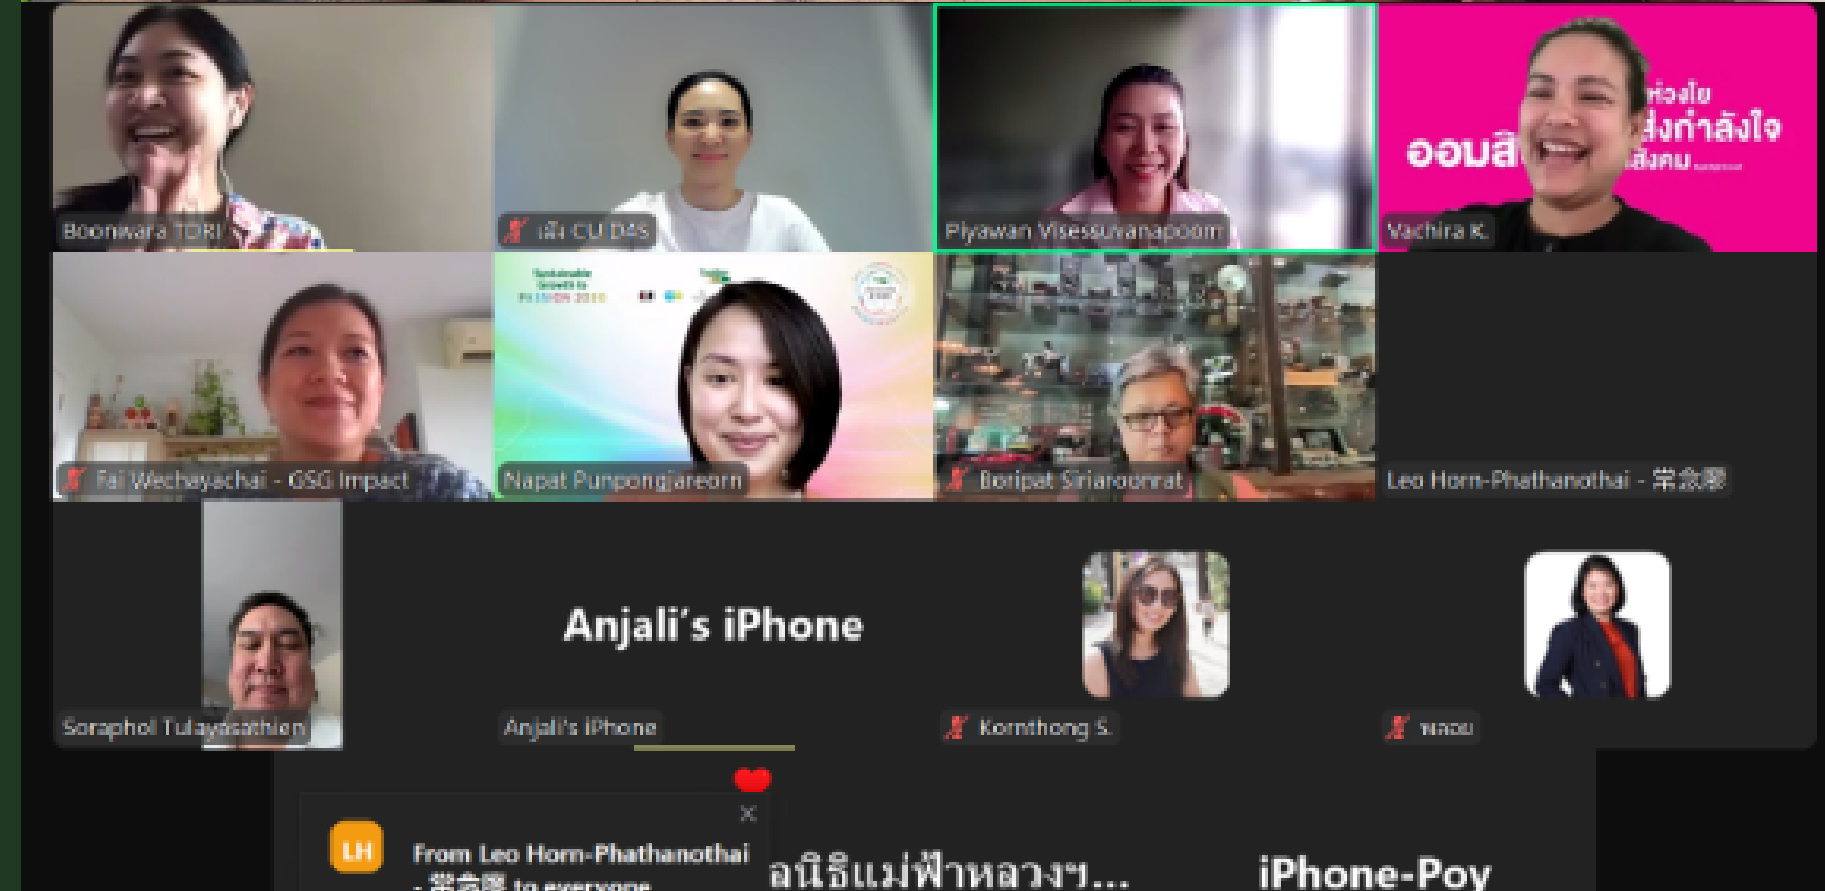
ห่วงใย
ส่งกำลังใจ
ออมสิ
สังคม

Boonwara TORI

เลิ้ง CU D4S

Piyawan Visessuvanapoom

Vachira K.

Sustainable Growth
VISION 2030

Fai Wechayachai - GSG Impact

Napat Punpongjareorn

Boripat Siriaroonrat

Leo Horn-Phathanothai - 常念慈

Anjali's iPhone

Soraphol Tulayasathien

Anjali's iPhone

Kornthong S.

พลอย

LH

From Leo Horn-Phathanothai - 常念慈 to everyone

อนิธิแม่ฟ้าหลวงฯ...

iPhone-Poy